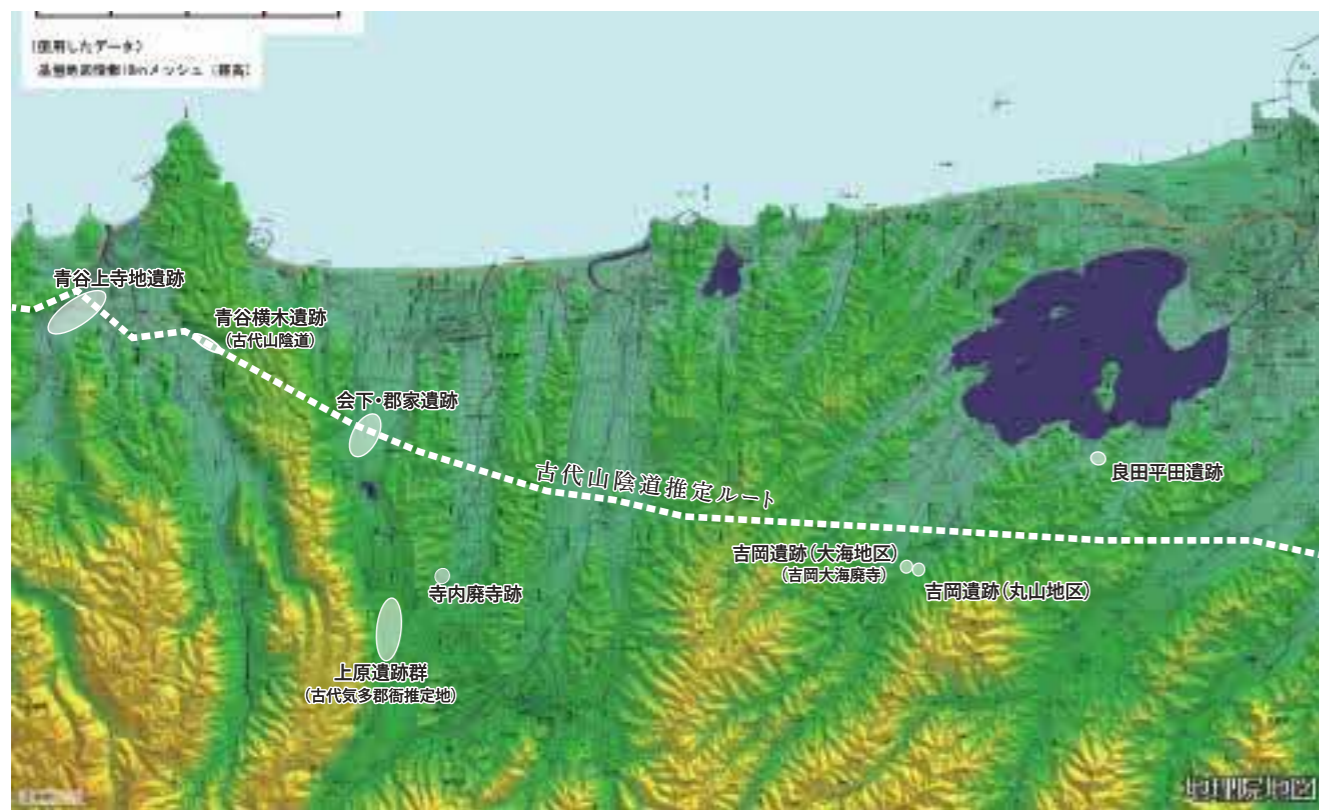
(使用したデータ)
基盤地図情報10mメッシュ（標高）

青谷上寺地遺跡

青谷横木遺跡
(古代山陰道)

会下・郡家遺跡

古代山陰道推定ルート

良田平田遺跡

吉岡遺跡(大海地区)
(吉岡大海廃寺)

吉岡遺跡(丸山地区)

寺内廃寺跡

上原遺跡群
(古代気多郡衙推定地)

地理院地図